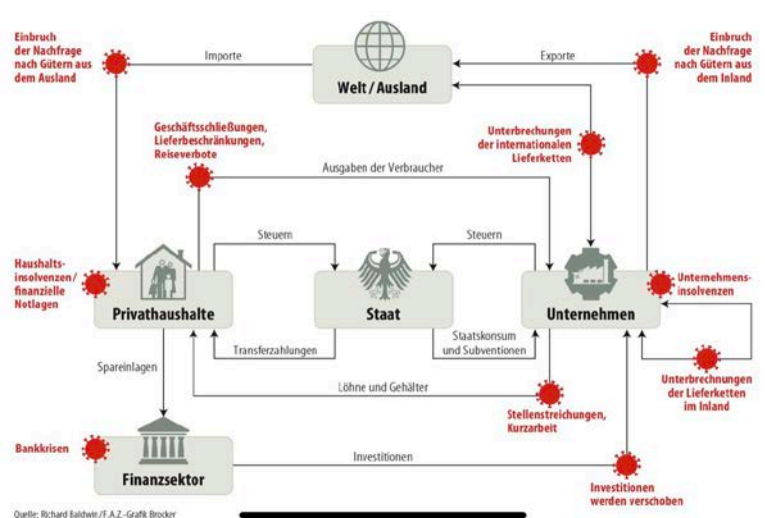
Einbruch der Nachfrage nach Gütern aus dem Ausland

Importe

Welt / Ausland

Exporte

Einbruch der Nachfrage nach Gütern aus dem Inland

Geschäftsschließungen, Lieferbeschränkungen, Reiseverbote

Unterbrechungen der internationalen Lieferketten

Ausgaben der Verbraucher

Haushaltsinsolvenzen / finanzielle Notlagen

Steuern

Steuern

Unternehmensinsolvenzen

Privathaushalte

Staat

Unternehmen

Transferzahlungen

Staatskonsum und Subventionen

Spareinlagen

Löhne und Gehälter

Unterbrechnungen der Lieferketten im Inland

Stellenstreichungen, Kurzarbeit

Bankkrisen

Investitionen

Finanzsektor

Investitionen werden verschoben

Quelle: Richard Baldwin / F.A.Z.-Grafik Brocker